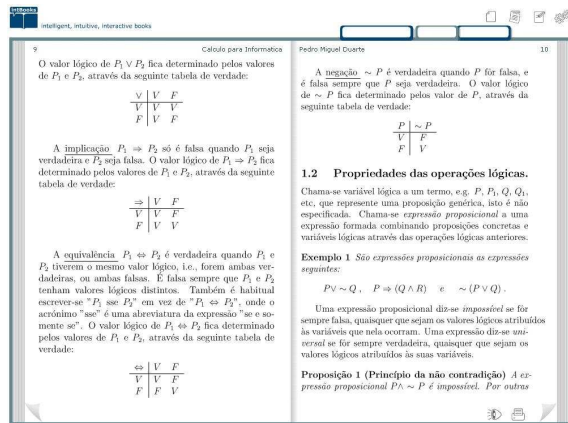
IntBooks
intelligent, intuitive, interactive books

9 Calculo para Informatica

O valor lógico de $P_1 \vee P_2$ fica determinado pelos valores de $P_1$ e $P_2$, através da seguinte tabela de verdade:

| $\vee$ | $V$ | $F$ |
|---|---|---|
| $V$ | $V$ | $V$ |
| $F$ | $V$ | $F$ |

A implicação $P_1 \Rightarrow P_2$ só é falsa quando $P_1$ seja verdadeira e $P_2$ seja falsa. O valor lógico de $P_1 \Rightarrow P_2$ fica determinado pelos valores de $P_1$ e $P_2$, através da seguinte tabela de verdade:

| $\Rightarrow$ | $V$ | $F$ |
|---|---|---|
| $V$ | $V$ | $F$ |
| $F$ | $V$ | $V$ |

A equivalência $P_1 \Leftrightarrow P_2$ é verdadeira quando $P_1$ e $P_2$ tiverem o mesmo valor lógico, i.e., forem ambas verdadeiras, ou ambas falsas. É falsa sempre que $P_1$ e $P_2$ tenham valores lógicos distintos. Também é habitual escrever-se "$P_1$ sse $P_2$" em vez de "$P_1 \Leftrightarrow P_2$", onde o acrónimo "sse" é uma abreviatura da expressão "se e somente se". O valor lógico de $P_1 \Leftrightarrow P_2$ fica determinado pelos valores de $P_1$ e $P_2$, através da seguinte tabela de verdade:

| $\Leftrightarrow$ | $V$ | $F$ |
|---|---|---|
| $V$ | $V$ | $F$ |
| $F$ | $F$ | $V$ |

Pedro Miguel Duarte 10

A negação $\sim P$ é verdadeira quando $P$ for falsa, e é falsa sempre que $P$ seja verdadeira. O valor lógico de $\sim P$ fica determinado pelos valor de $P$, através da seguinte tabela de verdade:

| $P$ | $\sim P$ |
|---|---|
| $V$ | $F$ |
| $F$ | $V$ |

1.2 Propriedades das operações lógicas.

Chama-se variável lógica a um termo, e.g. $P$, $P_1$, $Q$, $Q_1$, etc, que represente uma proposição genérica, isto é não especificada. Chama-se expressão proposicional a uma expressão formada combinando proposições concretas e variáveis lógicas através das operações lógicas anteriores.

Exemplo 1 São expressões proposicionais as expressões seguintes:

$P \vee \sim Q$, $P \Rightarrow (Q \wedge R)$ e $\sim (P \vee Q)$.

Uma expressão proposicional diz-se impossível se for sempre falsa, quaisquer que sejam os valores lógicos atribuídos às variáveis que nela ocorram. Uma expressão diz-se universal se for sempre verdadeira, quaisquer que sejam os valores lógicos atribuídos às suas variáveis.

Proposição 1 (Princípio da não contradição) A expressão proposicional $P \wedge \sim P$ é impossível. Por outras